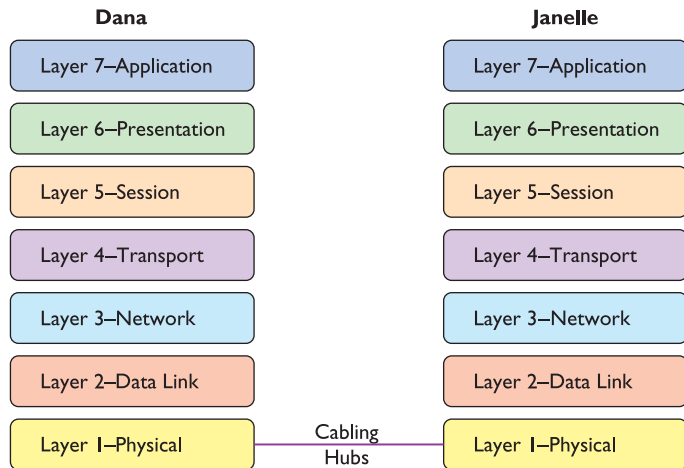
Dana

Layer 7–Application

Layer 6–Presentation

Layer 5–Session

Layer 4–Transport

Layer 3–Network

Layer 2–Data Link

Layer 1–Physical

Janelle

Layer 7–Application

Layer 6–Presentation

Layer 5–Session

Layer 4–Transport

Layer 3–Network

Layer 2–Data Link

Layer 1–Physical

Cabling
Hubs